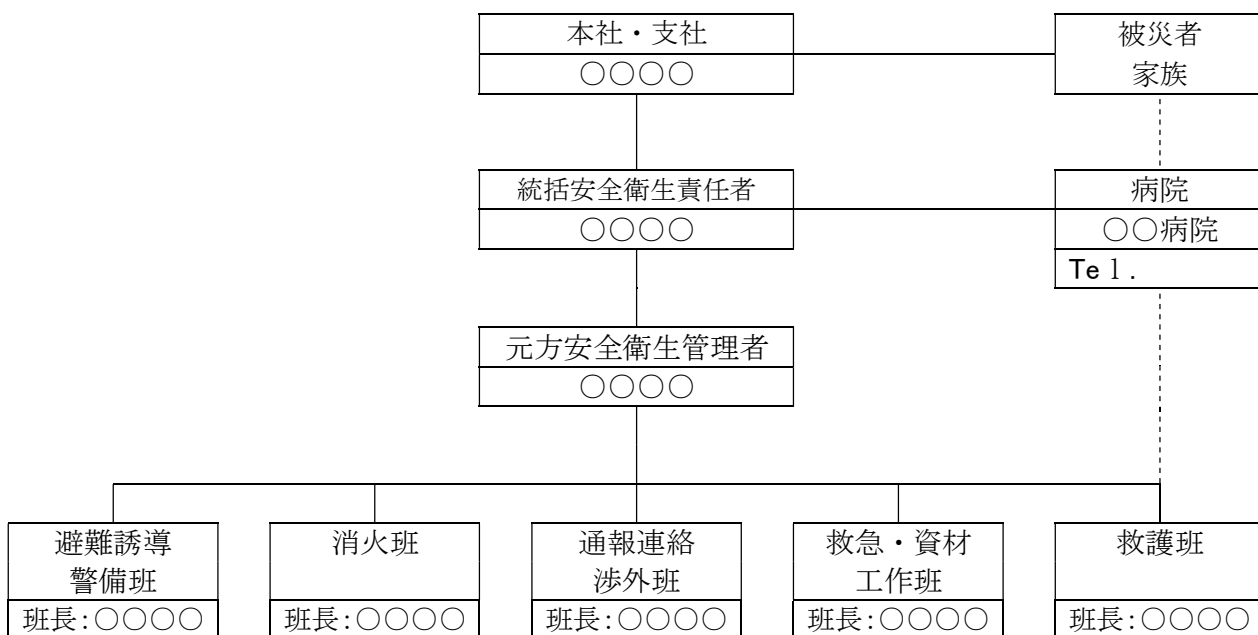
本社・支社
○○○○

被災者
家族

統括安全衛生責任者
○○○○

病院
○○病院
Tel.

元方安全衛生管理者
○○○○

避難誘導
警備班
班長:○○○○

消火班
班長:○○○○

通報連絡
渉外班
班長:○○○○

救急・資材
工作班
班長:○○○○

救護班
班長:○○○○